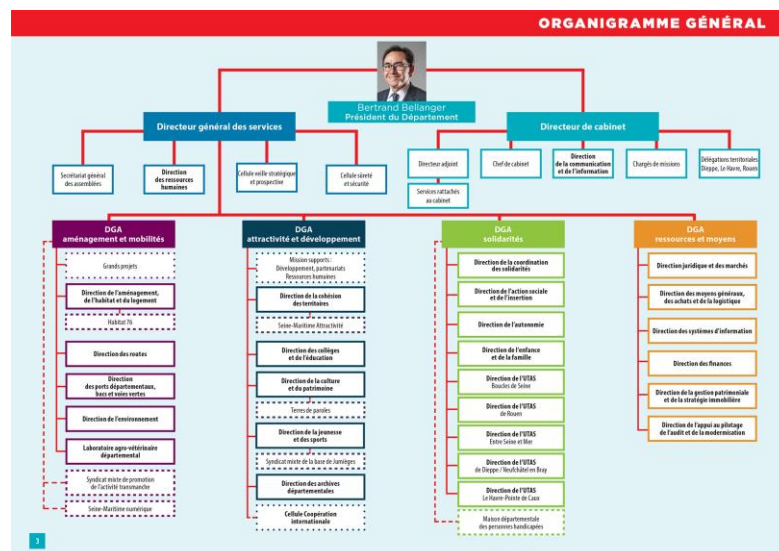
ORGANIGRAMME GÉNÉRAL

Bertrand Bellanger
Président du Département

Directeur général des services

Directeur de cabinet

Secrétariat général des assemblées

Direction des ressources humaines

Cellule veille stratégique et prospective

Cellule sûreté et sécurité

Directeur adjoint

Services rattachés au cabinet

Chef de cabinet

Direction de la communication et de l'information

Chargés de missions

Délégations territoriales Dieppe, Le Havre, Rouen

DGA
aménagement et mobilités

Grands projets

Direction de l'aménagement, de l'habitat et du logement

Habitat 76

Direction des routes

Direction des ports départementaux, bacs et voies vertes

Direction de l'environnement

Laboratoire agro-vétérinaire départemental

Syndicat mixte de promotion de l'activité transmanche

Seine-Maritime numérique

DGA
attractivité et développement

Mission supports : Développement, partenariats Ressources humaines

Direction de la cohésion des territoires

Seine-Maritime Attractivité

Direction des collèges et de l'éducation

Direction de la culture et du patrimoine

Terres de paroles

Direction de la jeunesse et des sports

Syndicat mixte de la base de Jumièges

Direction des archives départementales

Cellule Coopération internationale

DGA
solidarités

Direction de la coordination des solidarités

Direction de l'action sociale et de l'insertion

Direction de l'autonomie

Direction de l'enfance et de la famille

Direction de l'UTAS Boucles de Seine

Direction de l'UTAS de Rouen

Direction de l'UTAS Entre Seine et Mer

Direction de l'UTAS de Dieppe / Neufchâtel en Bray

Direction de l'UTAS Le Havre-Pointe de Caux

Maison départementale des personnes handicapées

DGA
ressources et moyens

Direction juridique et des marchés

Direction des moyens généraux, des achats et de la logistique

Direction des systèmes d'information

Direction des finances

Direction de la gestion patrimoniale et de la stratégie immobilière

Direction de l'appui au pilotage de l'audit et de la modernisation

3